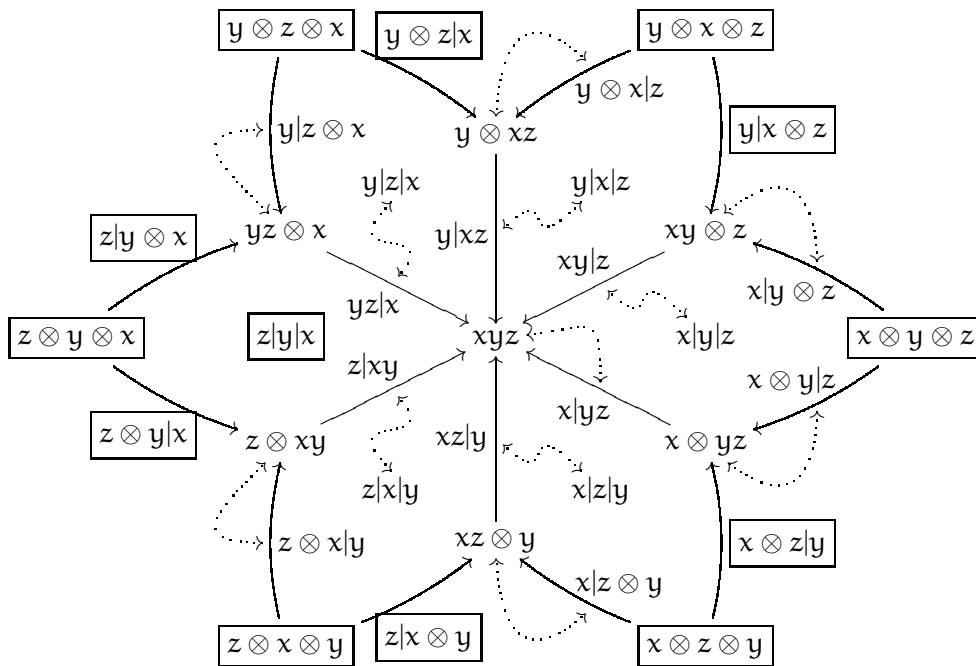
$y \otimes z \otimes x$
$y \otimes z|x$
$y \otimes x \otimes z$
$y \otimes x|z$
$y|z \otimes x$
$y \otimes xz$
$y|x \otimes z$
$y|z|x$
$y|x|z$
$z|y \otimes x$
$yz \otimes x$
$y|xz$
$xy \otimes z$
$xy|z$
$x|y \otimes z$
$yz|x$
$z \otimes y \otimes x$
$z|y|x$
$xyz$
$x|y|z$
$x \otimes y \otimes z$
$z|xy$
$x \otimes y|z$
$x|yz$
$z \otimes y|x$
$z \otimes xy$
$xz|y$
$x \otimes yz$
$z|x|y$
$x|z|y$
$z \otimes x|y$
$xz \otimes y$
$x \otimes z|y$
$x|z \otimes y$
$z \otimes x \otimes y$
$z|x \otimes y$
$x \otimes z \otimes y$